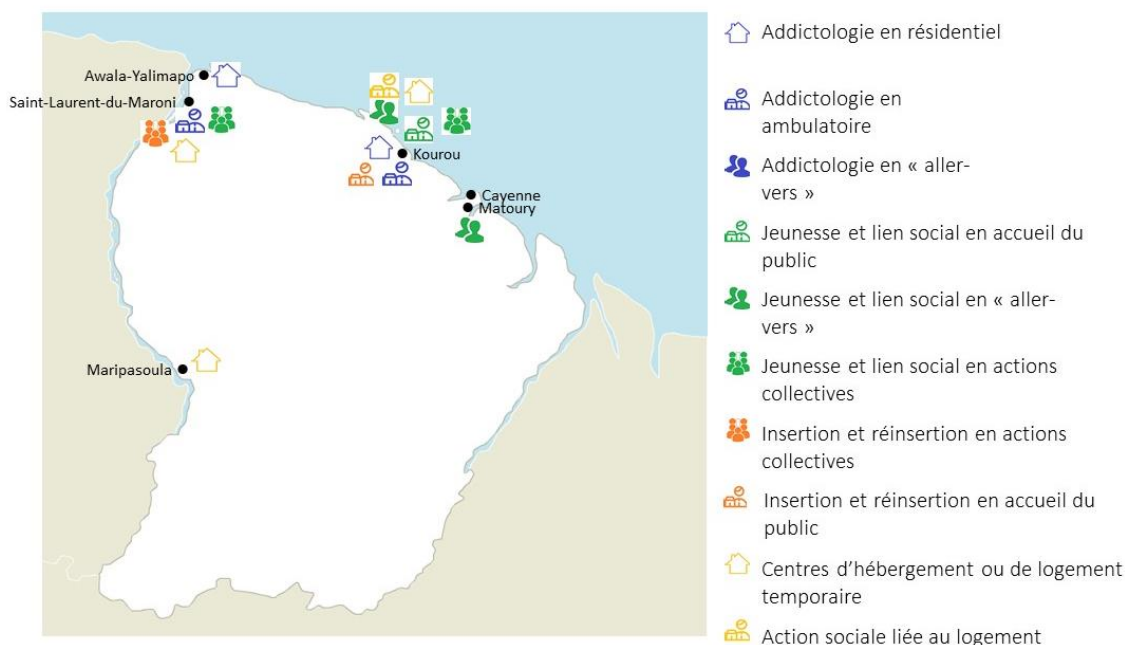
Awala-Yalimapo
Saint-Laurent-du-Maroni
Kourou
Cayenne
Matoury
Maripasoula

Addictologie en résidentiel

Addictologie en ambulatoire

Addictologie en « aller-vers »

Jeunesse et lien social en accueil du public

Jeunesse et lien social en « aller-vers »

Jeunesse et lien social en actions collectives

Insertion et réinsertion en actions collectives

Insertion et réinsertion en accueil du public

Centres d'hébergement ou de logement temporaire

Action sociale liée au logement